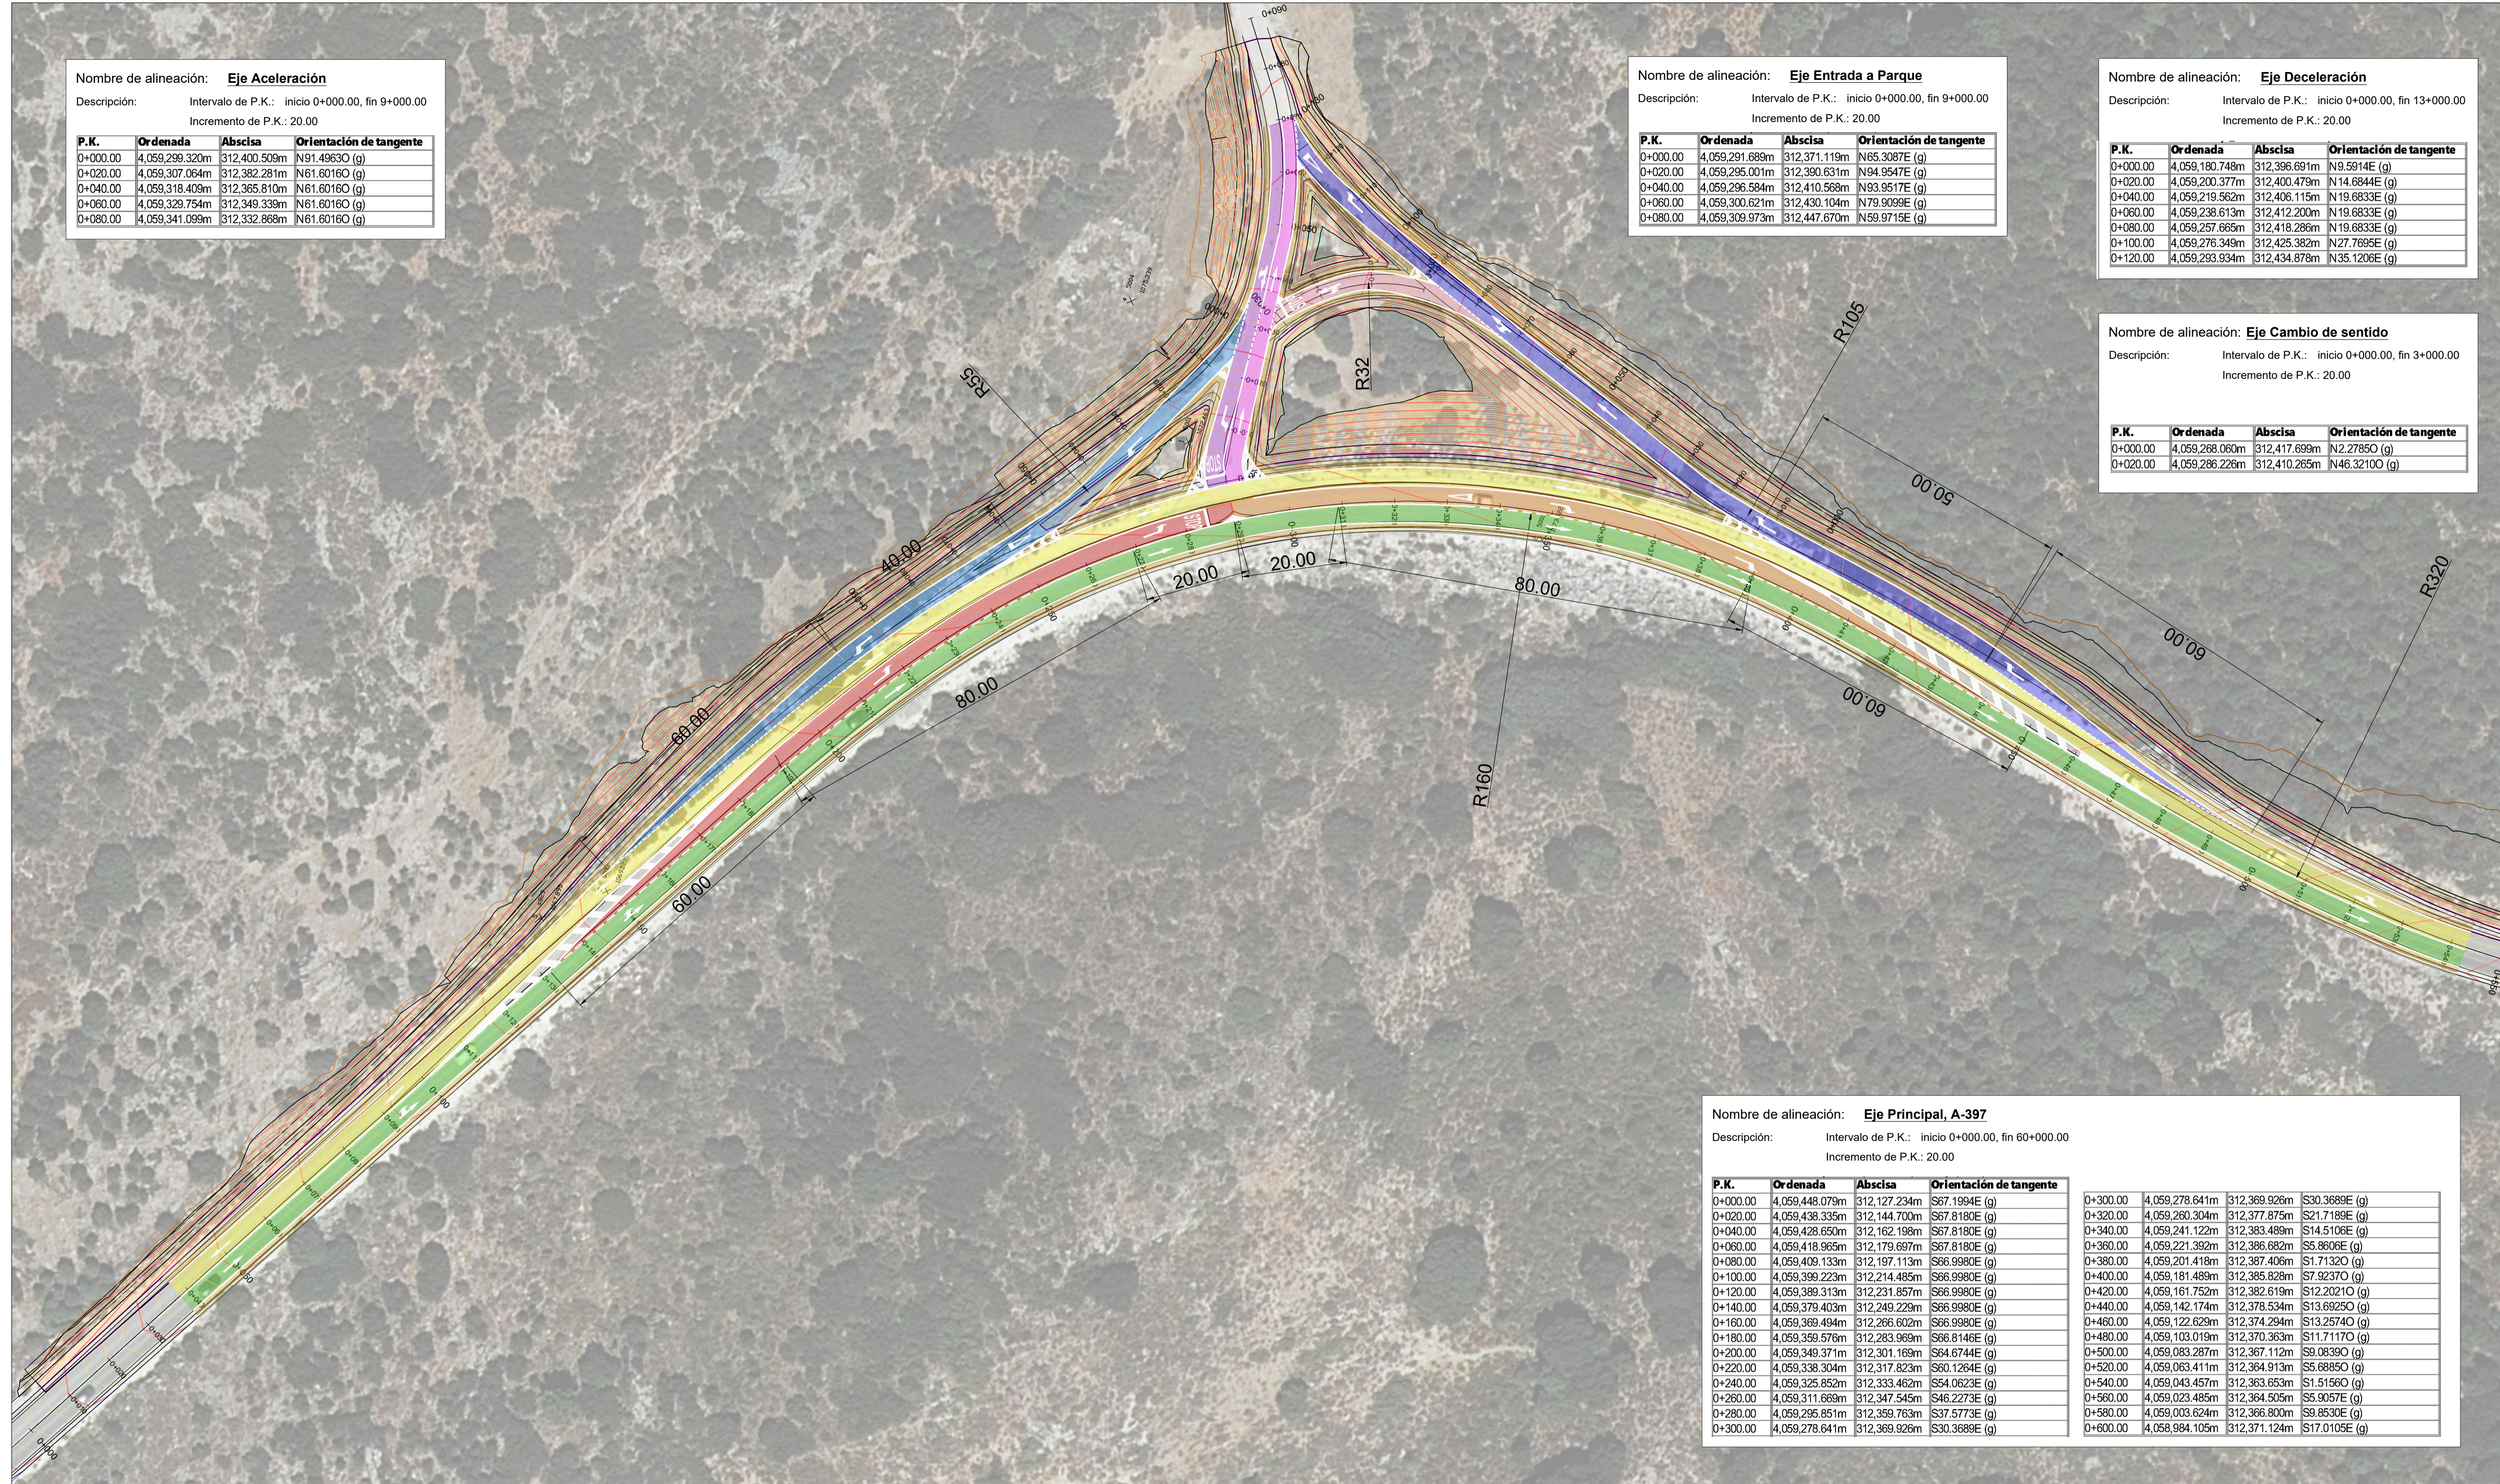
Nombre de alineación: Eje Aceleración
Descripción: Intervalo de P.K.: inicio 0+000.00, fin 9+000.00
Incremento de P.K.: 20.00

| P.K. | Ordenada | Abscisa | Orientación de tangente |
|---|---|---|---|
| 0+000.00 | 4,059,299.320m | 312,400.509m | N91.4963O (g) |
| 0+020.00 | 4,059,307.064m | 312,382.281m | N61.6016O (g) |
| 0+040.00 | 4,059,318.409m | 312,365.810m | N61.6016O (g) |
| 0+060.00 | 4,059,329.754m | 312,349.339m | N61.6016O (g) |
| 0+080.00 | 4,059,341.099m | 312,332.868m | N61.6016O (g) |

Nombre de alineación: Eje Entrada a Parque
Descripción: Intervalo de P.K.: inicio 0+000.00, fin 9+000.00
Incremento de P.K.: 20.00

| P.K. | Ordenada | Abscisa | Orientación de tangente |
|---|---|---|---|
| 0+000.00 | 4,059,291.689m | 312,371.119m | N65.3087E (g) |
| 0+020.00 | 4,059,295.001m | 312,390.631m | N94.9547E (g) |
| 0+040.00 | 4,059,296.584m | 312,410.568m | N93.9517E (g) |
| 0+060.00 | 4,059,300.621m | 312,430.104m | N79.9099E (g) |
| 0+080.00 | 4,059,309.973m | 312,447.670m | N59.9715E (g) |

Nombre de alineación: Eje Deceleración
Descripción: Intervalo de P.K.: inicio 0+000.00, fin 13+000.00
Incremento de P.K.: 20.00

| P.K. | Ordenada | Abscisa | Orientación de tangente |
|---|---|---|---|
| 0+000.00 | 4,059,180.748m | 312,396.691m | N9.5914E (g) |
| 0+020.00 | 4,059,200.377m | 312,400.479m | N14.6844E (g) |
| 0+040.00 | 4,059,219.562m | 312,406.115m | N19.6833E (g) |
| 0+060.00 | 4,059,238.613m | 312,412.200m | N19.6833E (g) |
| 0+080.00 | 4,059,257.665m | 312,418.286m | N19.6833E (g) |
| 0+100.00 | 4,059,276.349m | 312,425.382m | N27.7695E (g) |
| 0+120.00 | 4,059,293.934m | 312,434.878m | N35.1206E (g) |

Nombre de alineación: Eje Cambio de sentido
Descripción: Intervalo de P.K.: inicio 0+000.00, fin 3+000.00
Incremento de P.K.: 20.00

| P.K. | Ordenada | Abscisa | Orientación de tangente |
|---|---|---|---|
| 0+000.00 | 4,059,268.060m | 312,417.699m | N2.2785O (g) |
| 0+020.00 | 4,059,286.226m | 312,410.265m | N46.3210O (g) |

R55
R32
R105
R320
R160
40.00
60.00
20.00
20.00
80.00
50.00
60.00
60.00
80.00
60.00

Nombre de alineación: Eje Principal, A-397
Descripción: Intervalo de P.K.: inicio 0+000.00, fin 60+000.00
Incremento de P.K.: 20.00

| P.K. | Ordenada | Abscisa | Orientación de tangente |
|---|---|---|---|
| 0+000.00 | 4,059,448.079m | 312,127.234m | S67.1994E (g) |
| 0+020.00 | 4,059,438.335m | 312,144.700m | S67.8180E (g) |
| 0+040.00 | 4,059,428.650m | 312,162.198m | S67.8180E (g) |
| 0+060.00 | 4,059,418.965m | 312,179.697m | S67.8180E (g) |
| 0+080.00 | 4,059,409.133m | 312,197.113m | S66.9980E (g) |
| 0+100.00 | 4,059,399.223m | 312,214.485m | S66.9980E (g) |
| 0+120.00 | 4,059,389.313m | 312,231.857m | S66.9980E (g) |
| 0+140.00 | 4,059,379.403m | 312,249.229m | S66.9980E (g) |
| 0+160.00 | 4,059,369.494m | 312,266.602m | S66.9980E (g) |
| 0+180.00 | 4,059,359.576m | 312,283.969m | S66.8146E (g) |
| 0+200.00 | 4,059,349.371m | 312,301.169m | S64.6744E (g) |
| 0+220.00 | 4,059,338.304m | 312,317.823m | S60.1264E (g) |
| 0+240.00 | 4,059,325.852m | 312,333.462m | S54.0623E (g) |
| 0+260.00 | 4,059,311.669m | 312,347.545m | S46.2273E (g) |
| 0+280.00 | 4,059,295.851m | 312,359.763m | S37.5773E (g) |
| 0+300.00 | 4,059,278.641m | 312,369.926m | S30.3689E (g) |

| P.K. | Ordenada | Abscisa | Orientación de tangente |
|---|---|---|---|
| 0+300.00 | 4,059,278.641m | 312,369.926m | S30.3689E (g) |
| 0+320.00 | 4,059,260.304m | 312,377.875m | S21.7189E (g) |
| 0+340.00 | 4,059,241.122m | 312,383.489m | S14.5106E (g) |
| 0+360.00 | 4,059,221.392m | 312,386.682m | S5.8606E (g) |
| 0+380.00 | 4,059,201.418m | 312,387.406m | S1.7132O (g) |
| 0+400.00 | 4,059,181.489m | 312,385.828m | S7.9237O (g) |
| 0+420.00 | 4,059,161.752m | 312,382.619m | S12.2021O (g) |
| 0+440.00 | 4,059,142.174m | 312,378.534m | S13.6925O (g) |
| 0+460.00 | 4,059,122.629m | 312,374.294m | S13.2574O (g) |
| 0+480.00 | 4,059,103.019m | 312,370.363m | S11.7117O (g) |
| 0+500.00 | 4,059,083.287m | 312,367.112m | S9.0839O (g) |
| 0+520.00 | 4,059,063.411m | 312,364.913m | S5.6885O (g) |
| 0+540.00 | 4,059,043.457m | 312,363.653m | S1.5156O (g) |
| 0+560.00 | 4,059,023.485m | 312,364.505m | S5.9057E (g) |
| 0+580.00 | 4,059,003.624m | 312,366.800m | S9.8530E (g) |
| 0+600.00 | 4,058,984.105m | 312,371.124m | S17.0105E (g) |